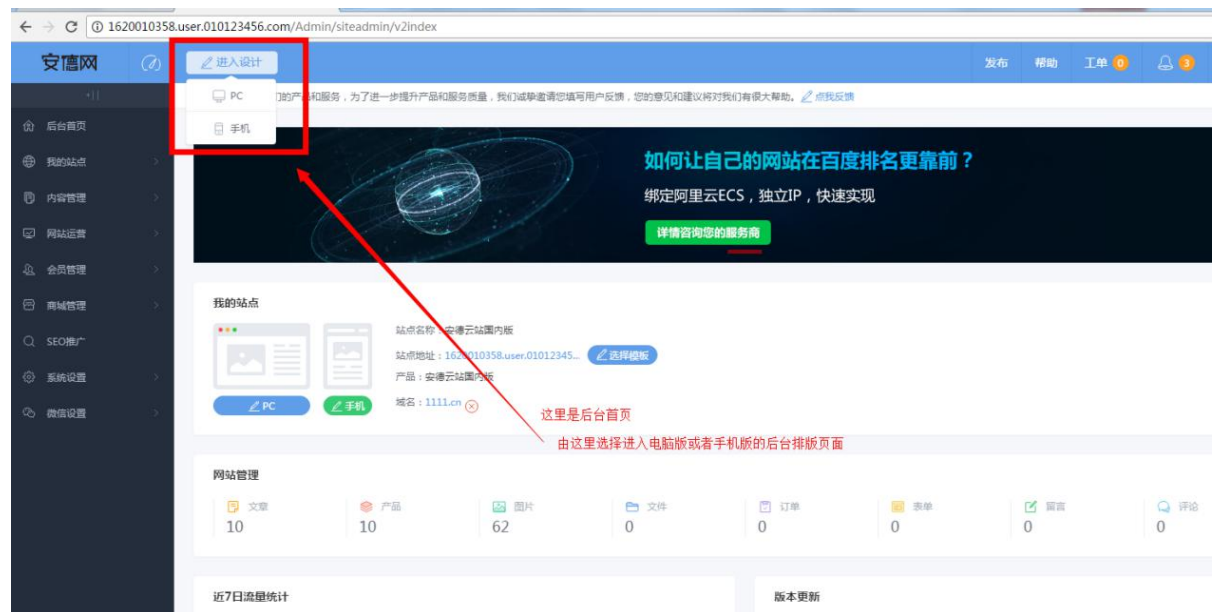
1620010358.user.010123456.com/Admin/siteadmin/v2index

安德网

进入设计

PC

手机

发布 帮助 工单 0 3

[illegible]的产品和服务，为了进一步提升产品和服务质量，我们诚挚邀请您填写用户反馈，您的意见和建议将对我们有很大帮助。 点我反馈

后台首页
我的站点
内容管理
网站运营
会员管理
商城管理
SEO推广
系统设置
微信设置

如何让自己的网站在百度排名更靠前？
绑定阿里云ECS，独立IP，快速实现
详情咨询您的服务商

我的站点

站点名称：安德云站国内版
站点地址：1620010358.user.01012345...
选择模板
产品：安德云站国内版
域名：1111.cn

PC
手机

这里是后台首页
由这里选择进入电脑版或者手机版的后台排版页面

网站管理

| 文章 | 产品 | 图片 | 文件 | 订单 | 表单 | 留言 | 评论 |
|---|---|---|---|---|---|---|---|
| 10 | 10 | 62 | 0 | 0 | 0 | 0 | 0 |

近7日流量统计

版本更新